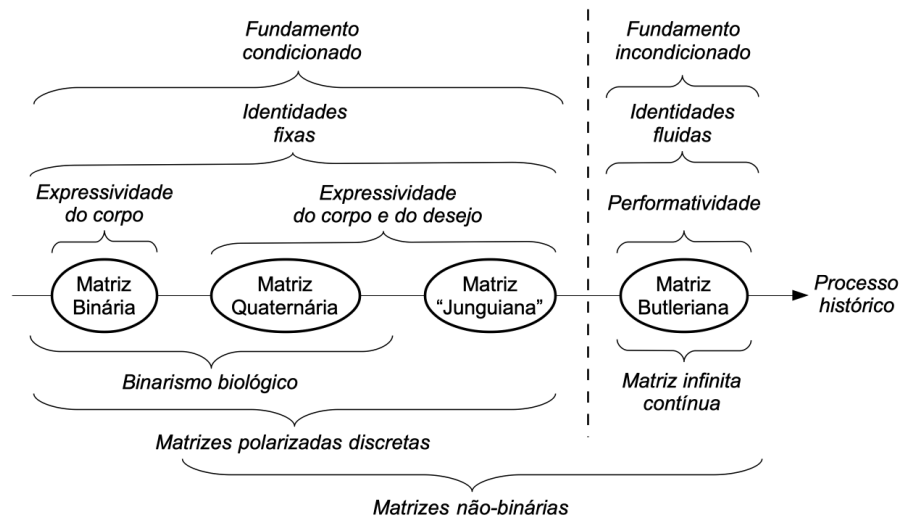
Fundamento condicionado

Identidades fixas

Expressividade do corpo

Expressividade do corpo e do desejo

Fundamento incondicionado

Identidades fluidas

Performatividade

Matriz Binária

Matriz Quaternária

Matriz "Junguiana"

Matriz Butleriana

Processo histórico

Binarismo biológico

Matriz infinita contínua

Matrizes polarizadas discretas

Matrizes não-binárias